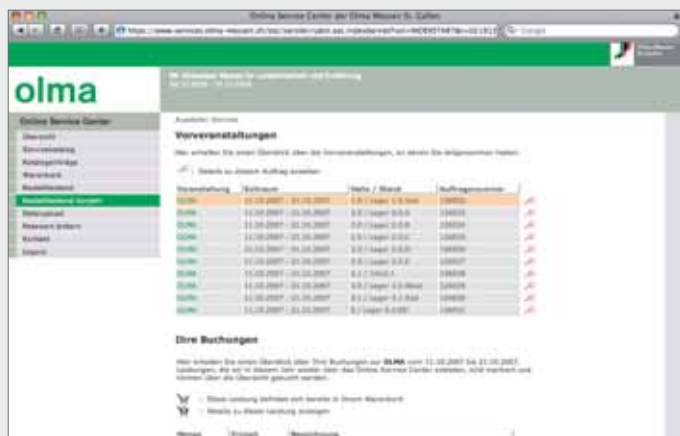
Online Service Center der Olma Messen St. Gallen

https://www.services.olma-messen.ch/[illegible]

olma

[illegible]

Online Service Center

Übersicht
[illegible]
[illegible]
Warenkorb
Bestellübersicht
Bestellübersicht Vorjahr
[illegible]
Passwort ändern
Kontakt
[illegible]

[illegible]

Vorveranstaltungen

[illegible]

Details zu diesem Auftrag anzeigen

| Veranstaltung | Zeitraum | Halle / Stand | Auftragsnummer |
|---|---|---|---|
| OLMA | 11.10.2007 - 21.10.2007 | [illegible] | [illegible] |
| OLMA | 11.10.2007 - 21.10.2007 | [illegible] | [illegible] |
| OLMA | 11.10.2007 - 21.10.2007 | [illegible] | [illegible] |
| OLMA | 11.10.2007 - 21.10.2007 | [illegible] | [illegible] |
| OLMA | 11.10.2007 - 21.10.2007 | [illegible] | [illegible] |
| OLMA | 11.10.2007 - 21.10.2007 | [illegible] | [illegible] |
| OLMA | 11.10.2007 - 21.10.2007 | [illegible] | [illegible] |
| OLMA | 11.10.2007 - 21.10.2007 | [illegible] | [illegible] |
| OLMA | 11.10.2007 - 21.10.2007 | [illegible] | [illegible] |
| OLMA | 11.10.2007 - 21.10.2007 | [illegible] | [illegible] |

Ihre Buchungen

Hier erhalten Sie einen Überblick über Ihre Buchungen zur OLMA vom 11.10.2007 bis 21.10.2007. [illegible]

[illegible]
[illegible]